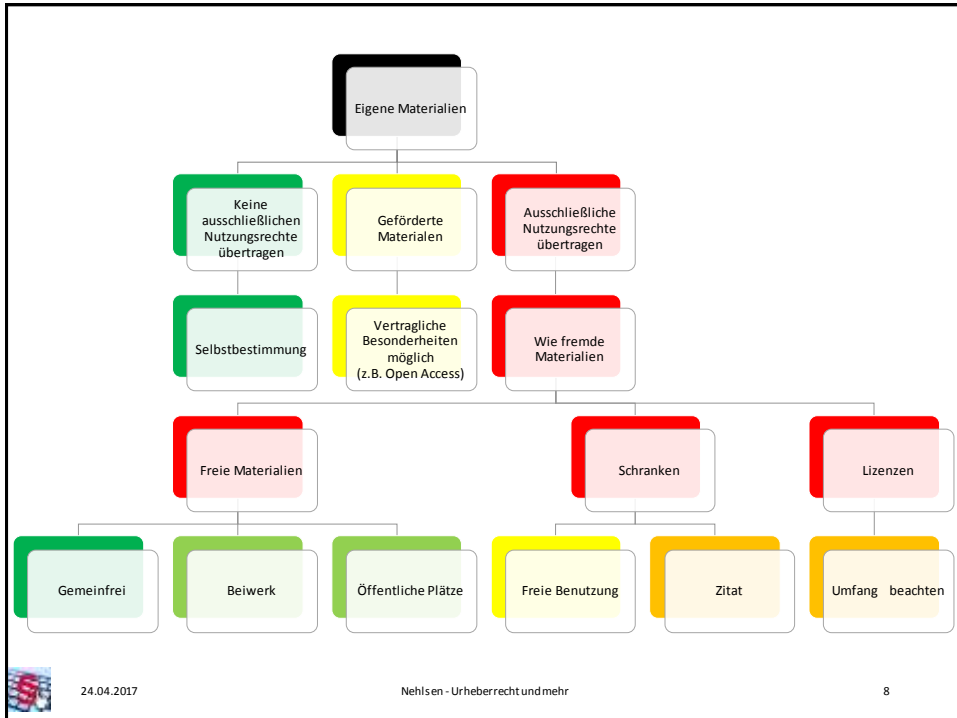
Eigene Materialien

Keine ausschließlichen Nutzungsrechte übertragen

Geförderte Materialen

Ausschließliche Nutzungsrechte übertragen

Selbstbestimmung

Vertragliche Besonderheiten möglich (z.B. Open Access)

Wie fremde Materialien

Freie Materialien

Schranken

Lizenzen

Gemeinfrei

Beiwerk

Öffentliche Plätze

Freie Benutzung

Zitat

Umfang beachten

24.04.2017

Nehlsen - Urheberrecht und mehr

8